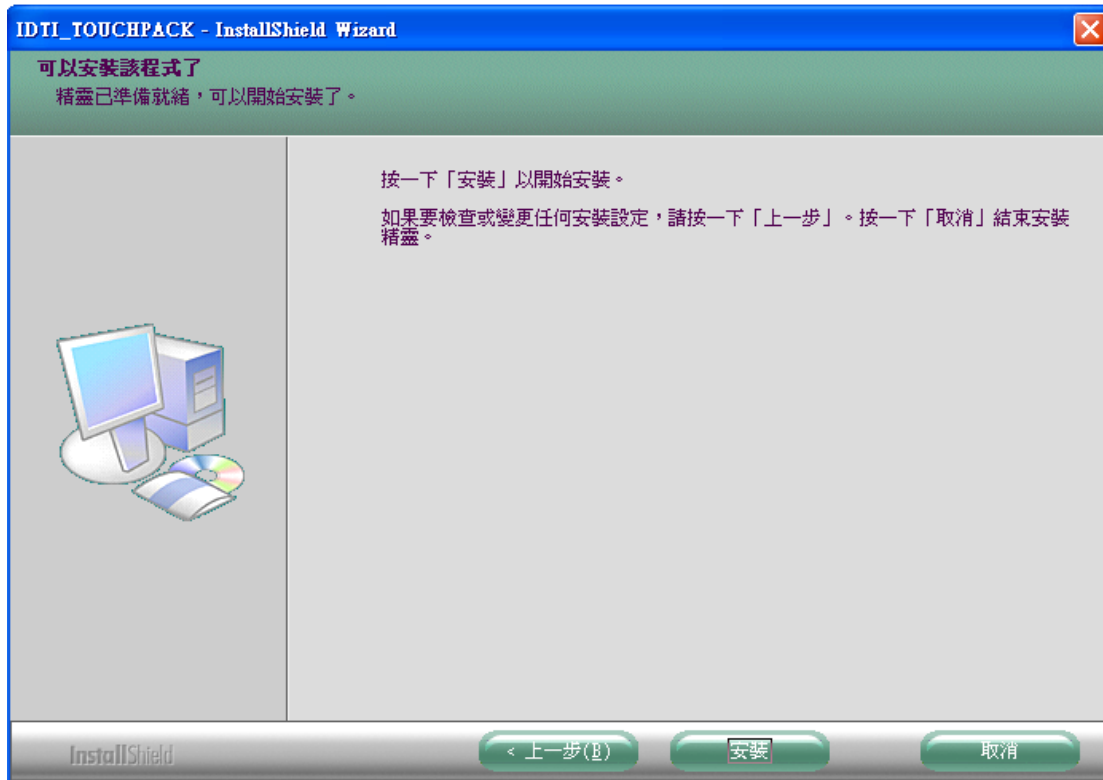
IDTI_TOUCHPACK - InstallShield Wizard

可以安裝該程式了
精靈已準備就緒，可以開始安裝了。

按一下「安裝」以開始安裝。

如果要檢查或變更任何安裝設定，請按一下「上一步」。按一下「取消」結束安裝精靈。

InstallShield

< 上一步(B)

安裝

取消